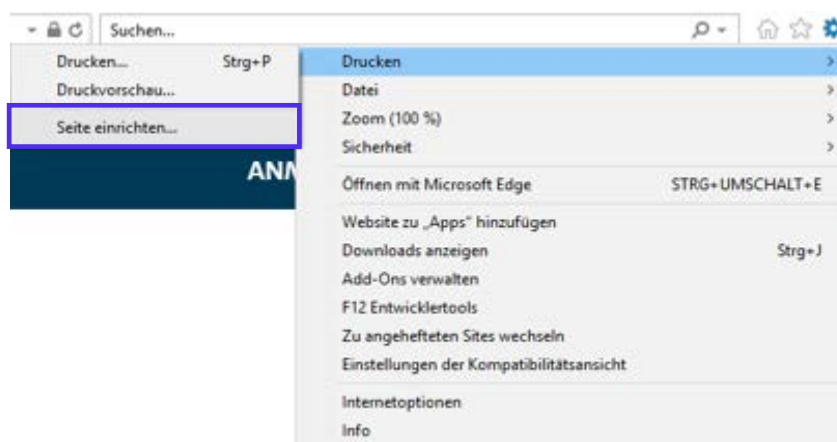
Suchen...

Drucken... Strg+P
Druckvorschau...
Seite einrichten...

ANN

Drucken
Datei
Zoom (100 %)
Sicherheit
Öffnen mit Microsoft Edge STRG+UMSCHALT+E
Website zu „Apps" hinzufügen
Downloads anzeigen Strg+J
Add-Ons verwalten
F12 Entwicklertools
Zu angehefteten Sites wechseln
Einstellungen der Kompatibilitätsansicht
Internetoptionen
Info